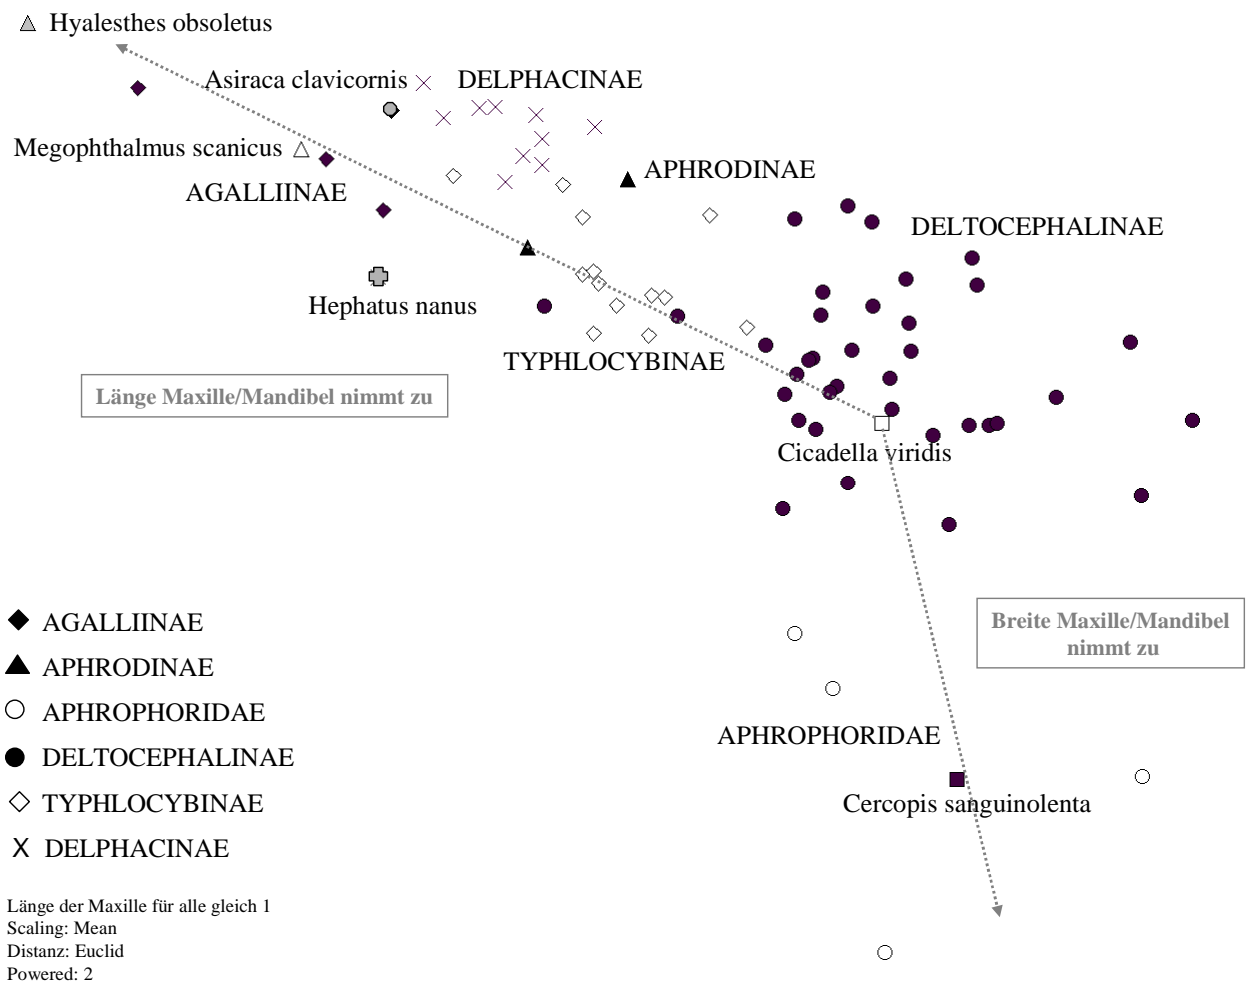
△ Hyalesthes obsoletus

Asiraca clavicornis

DELPHACINAE

Megophthalmus scanicus △

AGALLIINAE

APHRODINAE

DELTOCEPHALINAE

Hephatus nanus

TYPHLOCYBINAE

Länge Maxille/Mandibel nimmt zu

Cicadella viridis

Breite Maxille/Mandibel nimmt zu

APHROPHORIDAE

Cercopis sanguinolenta

◆ AGALLIINAE
▲ APHRODINAE
○ APHROPHORIDAE
● DELTOCEPHALINAE
◇ TYPHLOCYBINAE
X DELPHACINAE

Länge der Maxille für alle gleich 1
Scaling: Mean
Distanz: Euclid
Powered: 2